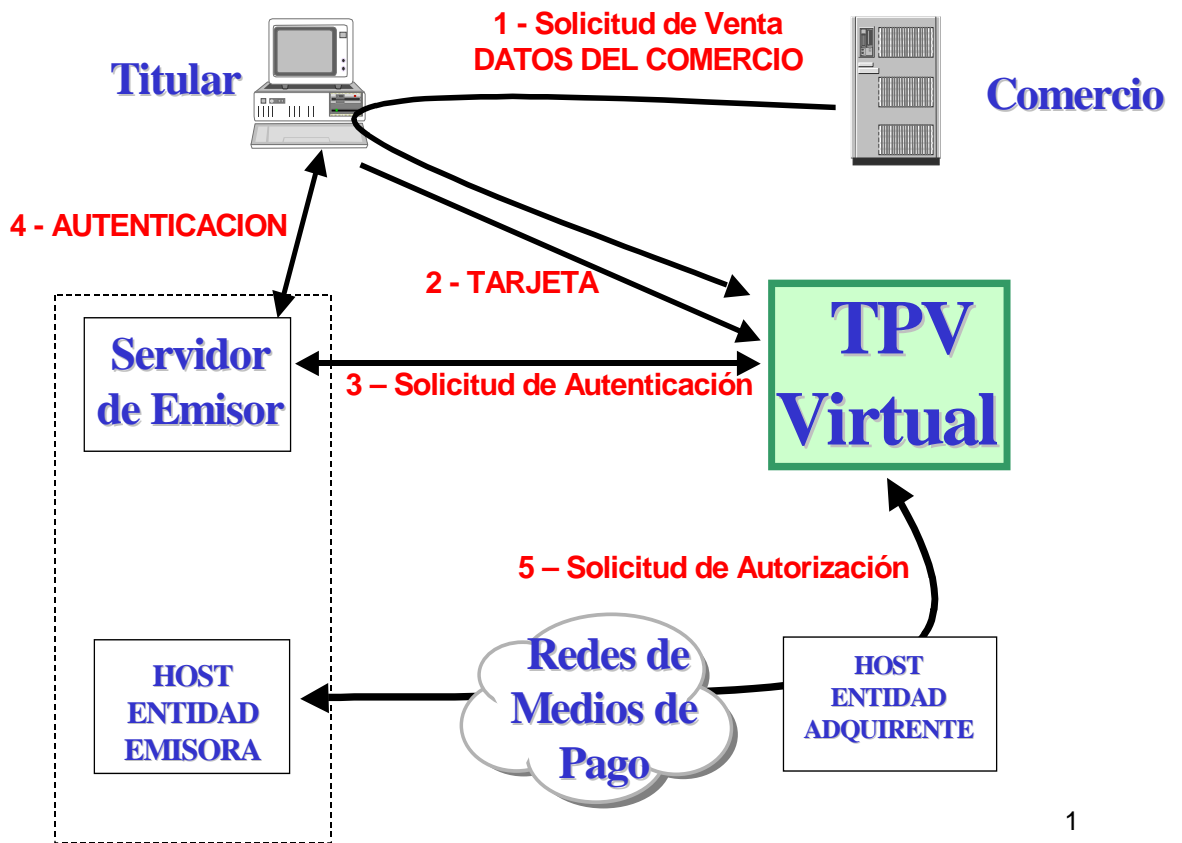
Titular

1 - Solicitud de Venta
DATOS DEL COMERCIO

Comercio

4 - AUTENTICACION

2 - TARJETA

TPV
Virtual

Servidor
de Emisor

3 – Solicitud de Autenticación

5 – Solicitud de Autorización

HOST
ENTIDAD
EMISORA

Redes de
Medios de
Pago

HOST
ENTIDAD
ADQUIRENTE

1